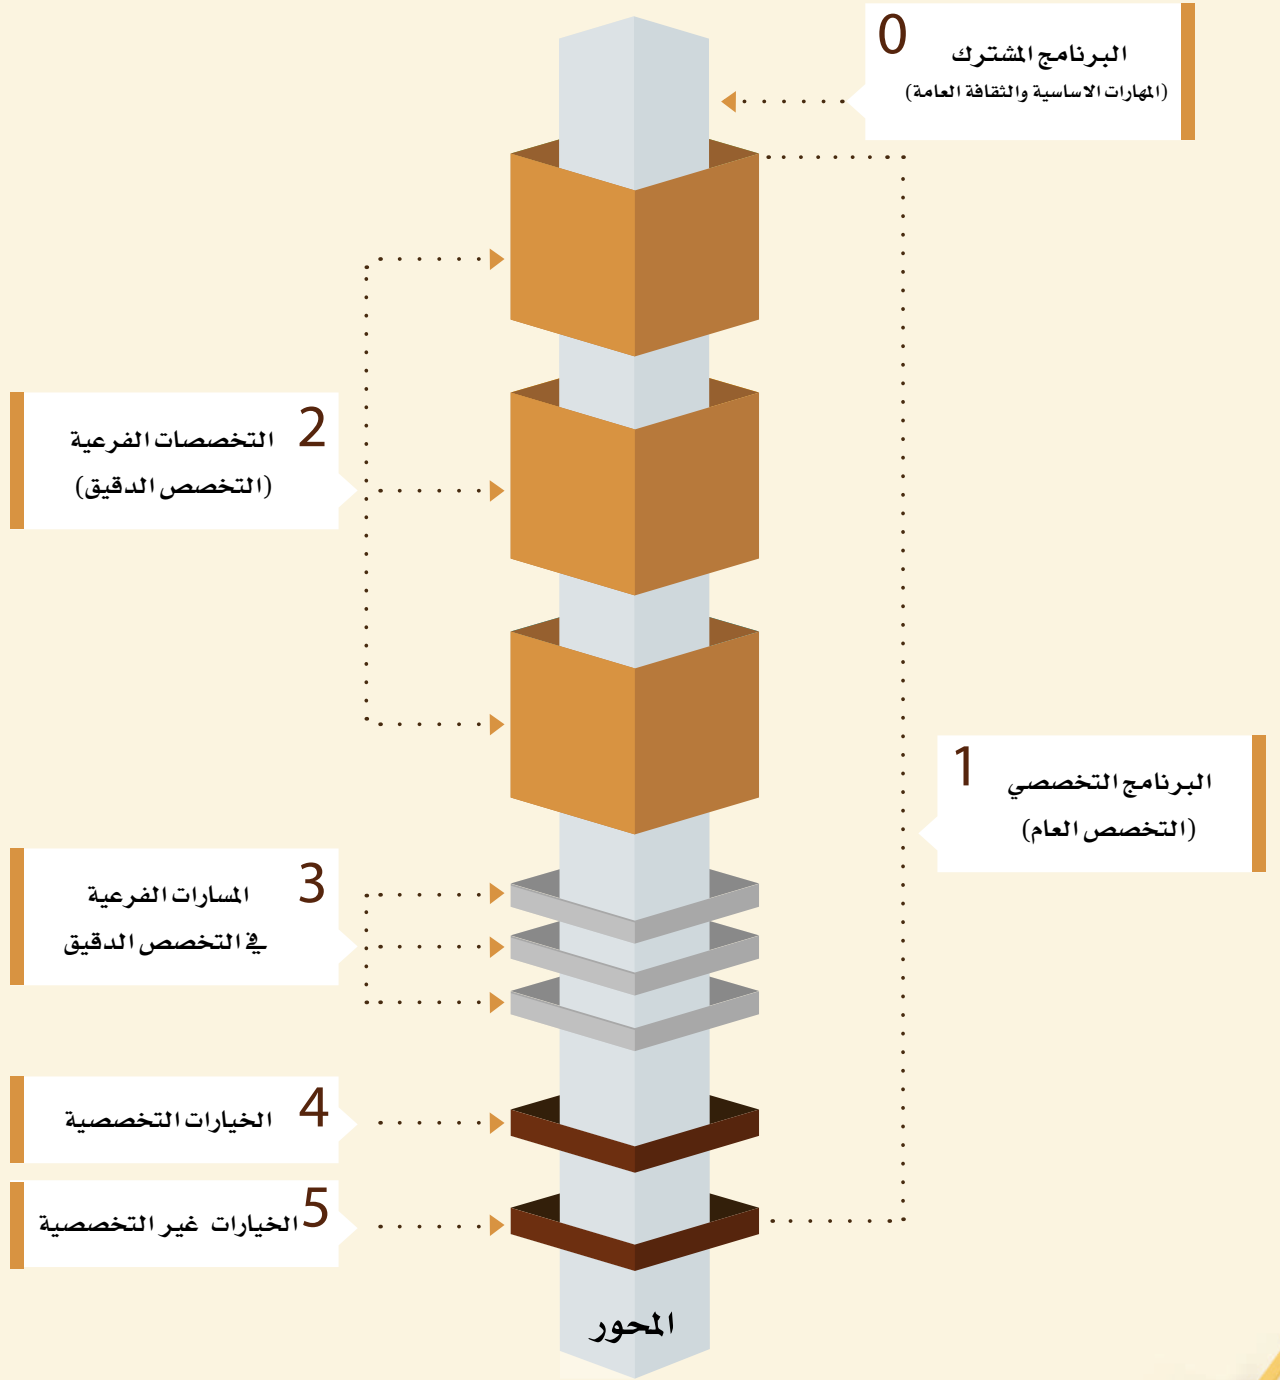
0
البرنامج المشترك
(المهارات الاساسية والثقافة العامة)

2
التخصصات الفرعية
(التخصص الدقيق)

1
البرنامج التخصصي
(التخصص العام)

3
المسارات الفرعية
في التخصص الدقيق

4
الخيارات التخصصية

5
الخيارات غير التخصصية

المحور